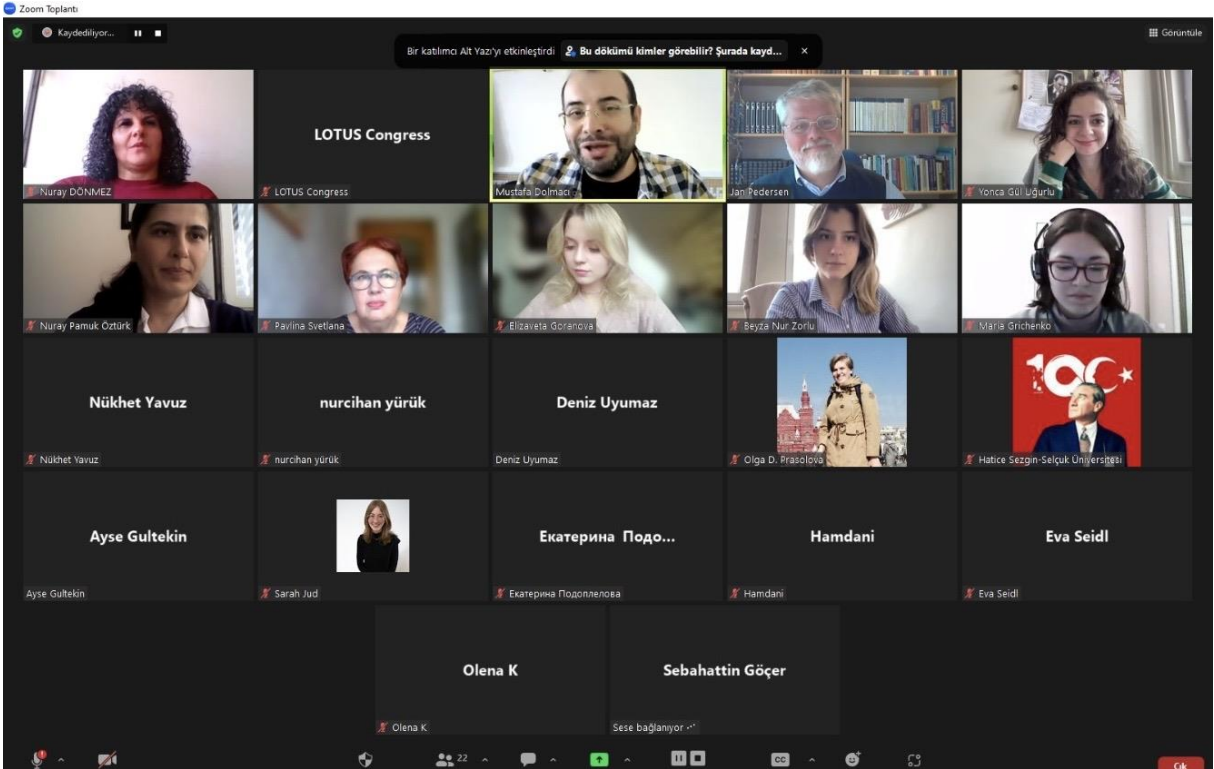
Zoom Toplantı

Kaydediliyor...

Görüntüle

Bir katılımcı Alt Yazı'yı etkinleştirdi Bu dökümü kimler görebilir? Şurada kayd...

Nuray DÖNMEZ

LOTUS Congress

LOTUS Congress

Mustafa Dolmacı

Jan Pedersen

Yonca Gül Uğurlu

Nuray Pamuk Öztürk

Pavlina Svetlana

Elizaveta Goranova

Beyza Nur Zorlu

Maria Grichenko

Nükhet Yavuz

Nükhet Yavuz

nurcihan yürük

nurcihan yürük

Deniz Uyumaz

Deniz Uyumaz

Olga D. Prasolova

100

Hatice Sezgin-Selçuk Üniversitesi

Ayse Gultekin

Ayse Gultekin

Sarah Jud

Екатерина Подо...

Екатерина Подоплелова

Hamdani

Hamdani

Eva Seidl

Eva Seidl

Olena K

Olena K

Sebahattin Göçer

Sese bağlanıyor

22

Çık